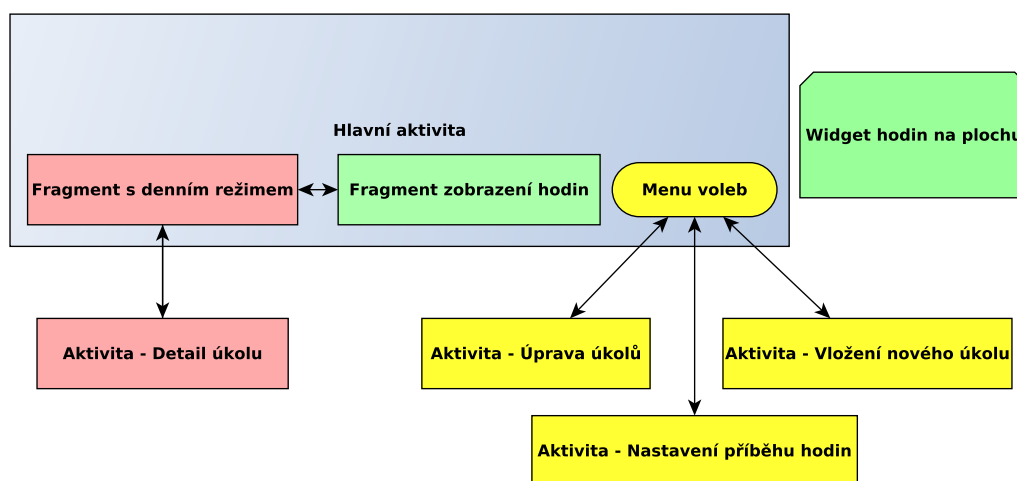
Hlavní aktivita

Fragment s denním režimem

Fragment zobrazení hodin

Menu voleb

Widget hodin na plochu

Aktivita - Detail úkolu

Aktivita - Úprava úkolů

Aktivita - Vložení nového úkolu

Aktivita - Nastavení příběhu hodin